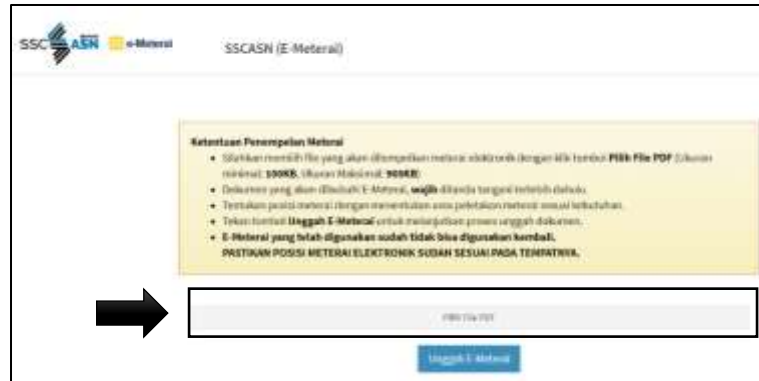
SSCASN e-Meterai SSCASN (E-Meterai)

Ketentuan Penempelan Meterai

• Silahkan memilih file yang akan ditempelkan meterai elektronik dengan klik tombol **Pilih File PDF** (Ukuran minimal: **100KB**, Ukuran Maksimal: **900KB**)
• Dokumen yang akan dibubuh E-Meterai, **wajib** ditanda tangani terlebih dahulu.
• Tentukan posisi meterai dengan menentukan area peletakan meterai sesuai kebutuhan.
• Tekan tombol **Unggah E-Meterai** untuk melanjutkan proses unggah dokumen.
• **E-Meterai yang telah digunakan sudah tidak bisa digunakan kembali.**
**PASTIKAN POSISI METERAI ELEKTRONIK SUDAH SESUAI PADA TEMPATNYA.**

Pilih File PDF

Unggah E-Meterai